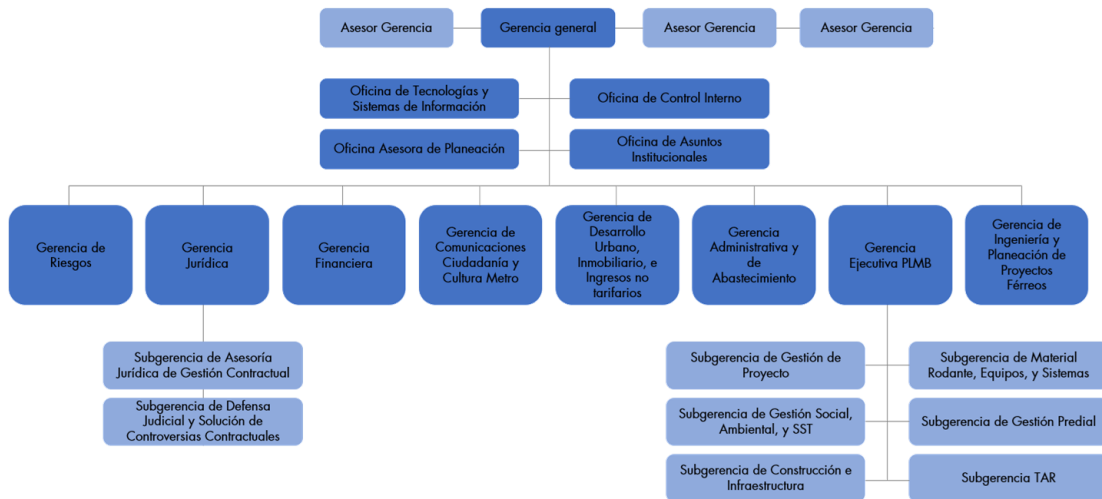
Asesor Gerencia

Gerencia general

Asesor Gerencia

Asesor Gerencia

Oficina de Tecnologías y Sistemas de Información

Oficina de Control Interno

Oficina Asesora de Planeación

Oficina de Asuntos Institucionales

Gerencia de Riesgos

Gerencia Jurídica

Gerencia Financiera

Gerencia de Comunicaciones Ciudadanía y Cultura Metro

Gerencia de Desarrollo Urbano, Inmobiliario, e Ingresos no tarifarios

Gerencia Administrativa y de Abastecimiento

Gerencia Ejecutiva PLMB

Gerencia de Ingeniería y Planeación de Proyectos Férreos

Subgerencia de Asesoría Jurídica de Gestión Contractual

Subgerencia de Defensa Judicial y Solución de Controversias Contractuales

Subgerencia de Gestión de Proyecto

Subgerencia de Material Rodante, Equipos, y Sistemas

Subgerencia de Gestión Social, Ambiental, y SST

Subgerencia de Gestión Predial

Subgerencia de Construcción e Infraestructura

Subgerencia TAR